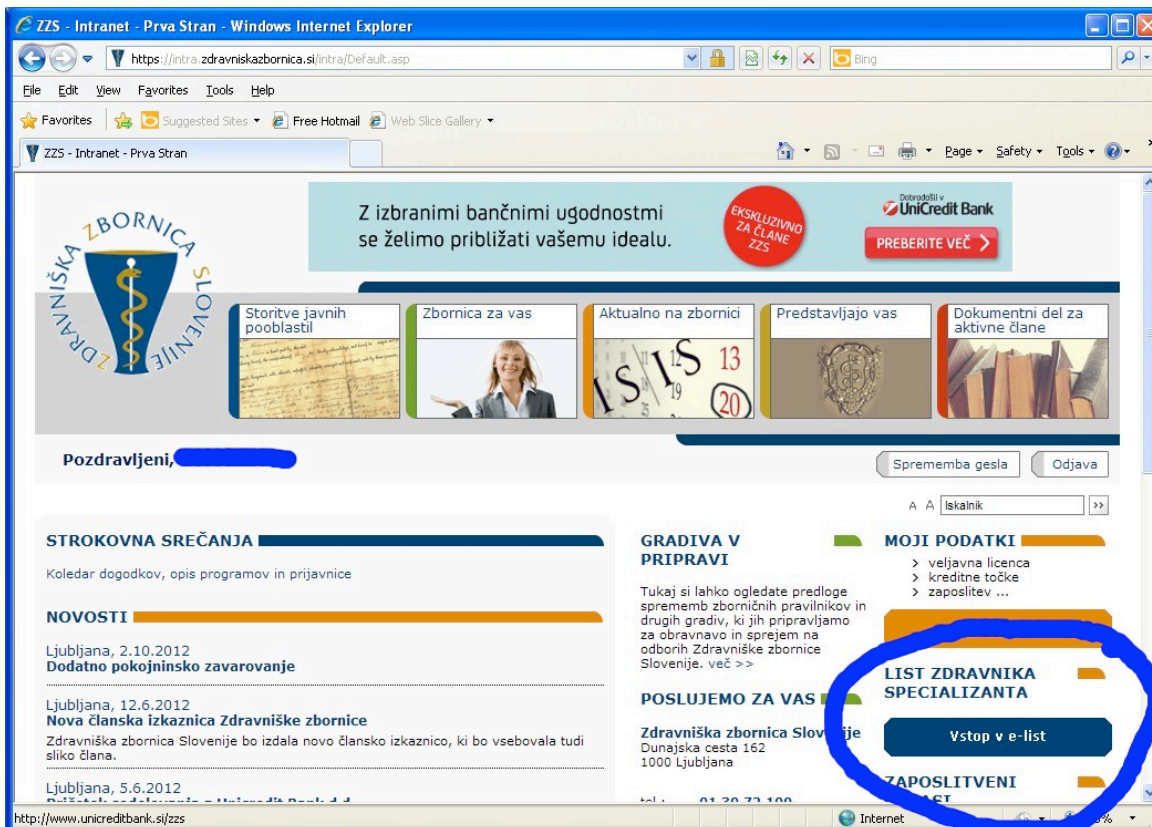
ZZS - Intranet - Prva Stran - Windows Internet Explorer

https://intra.zdravniskazbornica.si/intra/Default.asp

Bing

File Edit View Favorites Tools Help

Favorites Suggested Sites Free Hotmail Web Slice Gallery

ZZS - Intranet - Prva Stran

Page Safety Tools

ZDRAVNIŠKA ZBORNICA SLOVENIJE

Z izbranimi bančnimi ugodnostmi se želimo približati vašemu idealu.

EKSKLUZIVNO ZA ČLANE ZZS

Dobrodošli v UniCredit Bank

PREBERITE VEČ

Storitve javnih pooblastil

Zbornica za vas

Aktualno na zbornici

Predstavljajo vas

Dokumentni del za aktivne člane

Pozdravljeni,

Sprememba gesla

Odjava

A A Iskalnik

STROKOVNA SREČANJA

Koledar dogodkov, opis programov in prijavnice

NOVOSTI

Ljubljana, 2.10.2012
Dodatno pokojninsko zavarovanje

Ljubljana, 12.6.2012
Nova članska izkaznica Zdravniške zbornice

Zdravniška zbornica Slovenije bo izdala novo člansko izkaznico, ki bo vsebovala tudi sliko člana.

Ljubljana, 5.6.2012
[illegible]

GRADIVA V PRIPRAVI

Tukaj si lahko ogledate predloge sprememb zborničnih pravilnikov in drugih gradiv, ki jih pripravljamo za obravnavo in sprejem na odborih Zdravniške zbornice Slovenije. več >>

POSLUJEMO ZA VAS

Zdravniška zbornica Slovenije
Dunajska cesta 162
1000 Ljubljana

tel.: 01 30 72 100

MOJI PODATKI

> veljavna licenca
> kreditne točke
> zaposlitev ...

LIST ZDRAVNIKA SPECIALIZANTA

Vstop v e-list

ZAPOSLITVENI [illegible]

http://www.unicreditbank.si/zzs

Internet